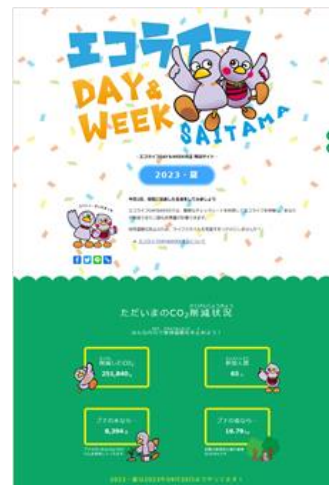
エコライフ
DAY&WEEK
SAITAMA

エコライフDAY&WEEK埼玉 特設サイト

2023・夏

ただいまのCO₂削減状況

削減したCO₂
251,840

参加人数
65

ブナの木なら
8,394

ブナの木なら
16.79

2023・夏は2023年9月30日までチャレンジできます！